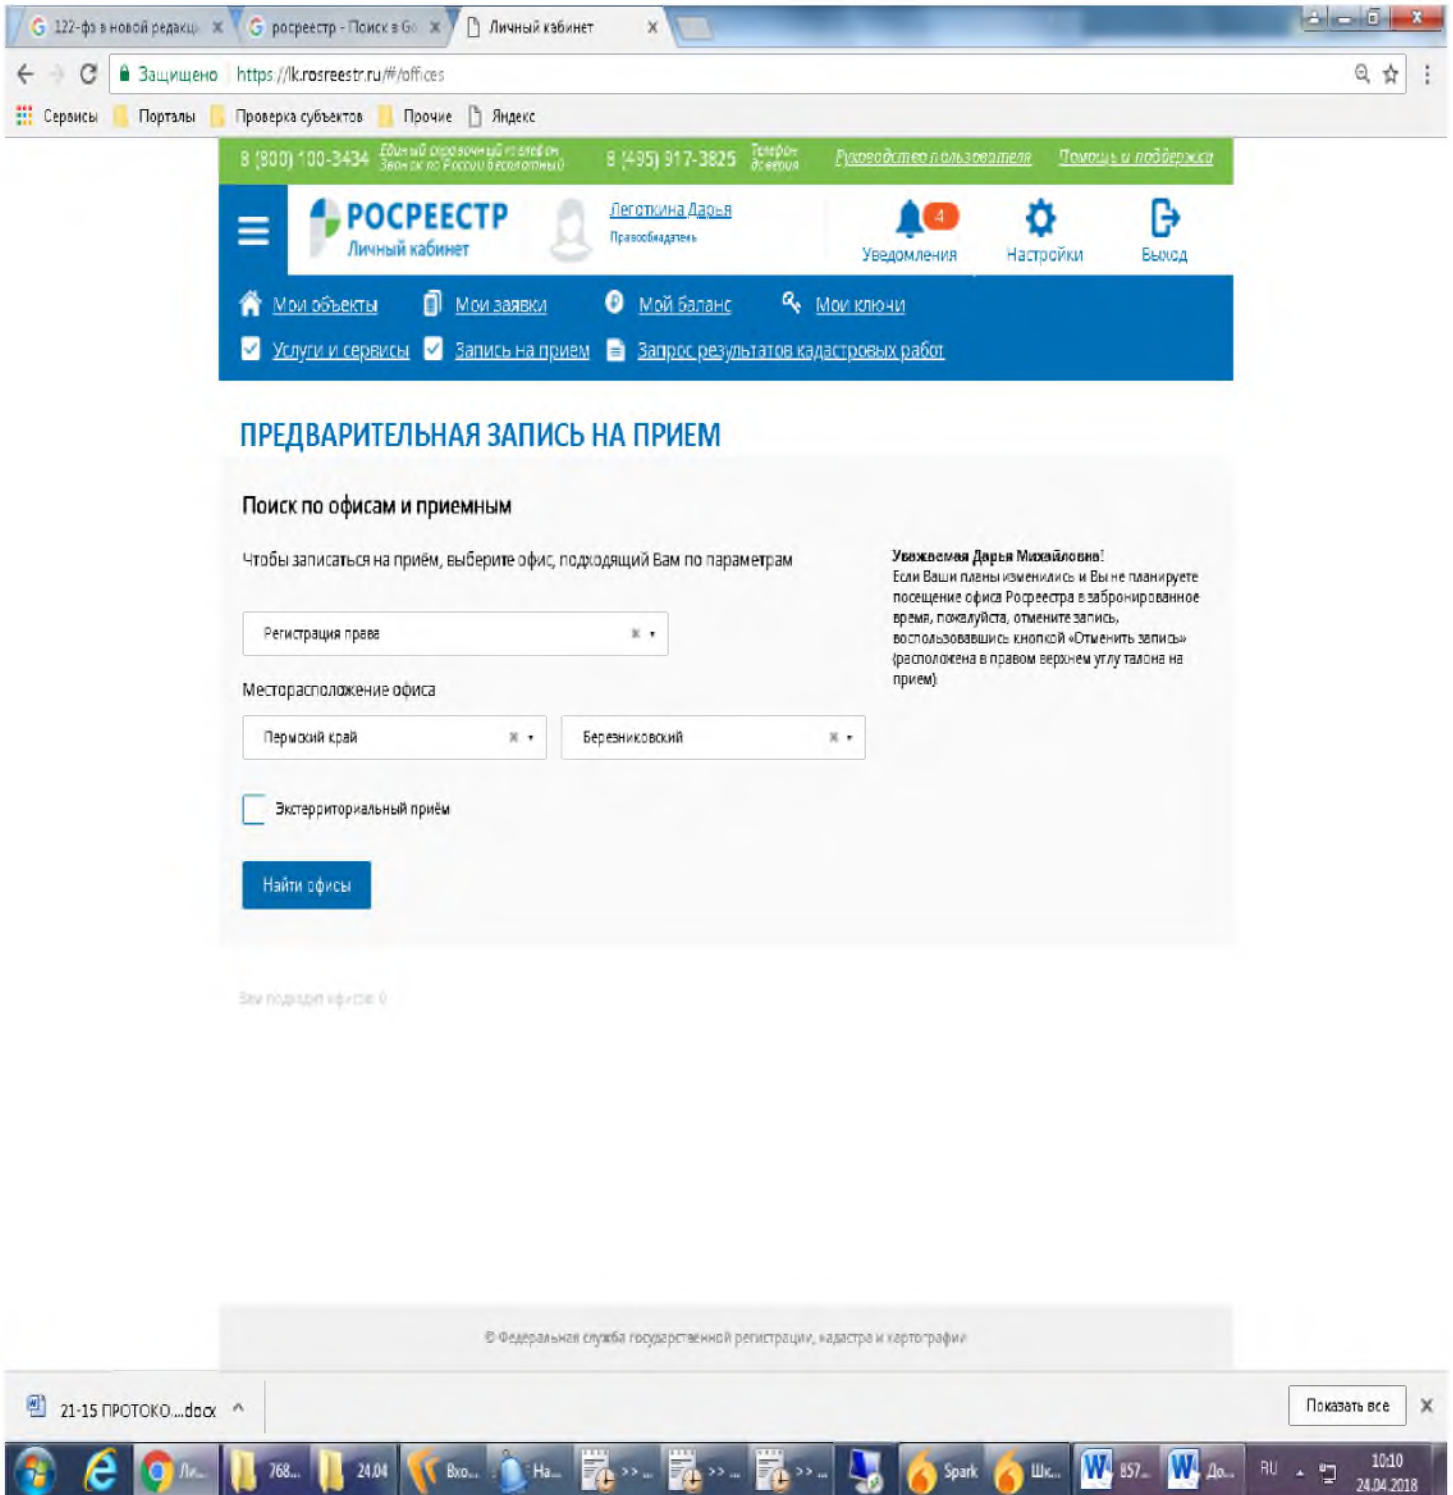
122-фз в новой редакц ×
росреестр - Поиск в Go ×
Личный кабинет ×

Защищено https://lk.rosreestr.ru/#/offices

Сервисы Порталы Проверка субъектов Прочие Яндекс

8 (800) 100-3434 Единый справочный телефон Звонок по России бесплатный 8 (495) 917-3825 Телефон доверия Руководство пользователя Помощь и поддержка

РОСРЕЕСТР Личный кабинет

Леготкина Дарья
Правообладатель

4 Уведомления Настройки Выход

Мои объекты Мои заявки Мой баланс Мои ключи
Услуги и сервисы Запись на прием Запрос результатов кадастровых работ

ПРЕДВАРИТЕЛЬНАЯ ЗАПИСЬ НА ПРИЕМ

Поиск по офисам и приемным

Чтобы записаться на приём, выберите офис, подходящий Вам по параметрам

Регистрация права

Месторасположение офиса

Пермский край

Березниковский

Экстерриториальный приём

Найти офисы

Уважаемая Дарья Михайловна!
Если Ваши планы изменились и Вы не планируете посещение офиса Росреестра в забронированное время, пожалуйста, отмените запись, воспользовавшись кнопкой «Отменить запись» (расположена в правом верхнем углу талона на прием)

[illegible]

© Федеральная служба государственной регистрации, кадастра и картографии

21-15 ПРОТОКО....docx

Показать все

Ли... 768... 24.04 Вхо... На... >> ... >> ... >> ... Spark Шк... 857... До... RU 10:10 24.04.2018